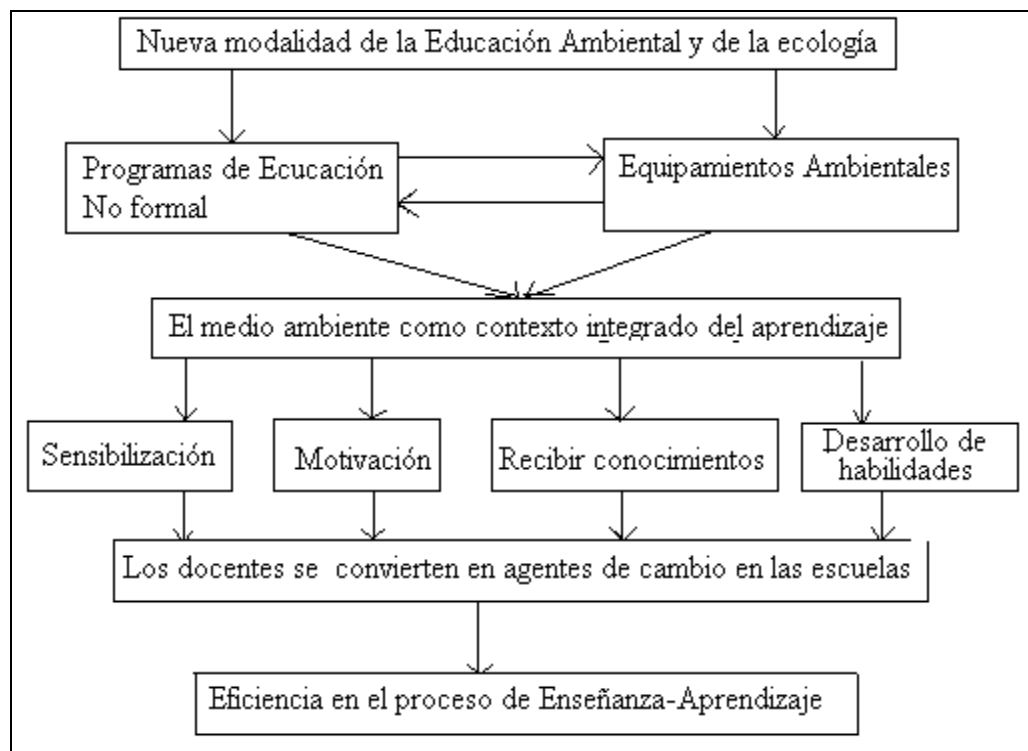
Nueva modalidad de la Educación Ambiental y de la ecología

Programas de Ecucación No formal

Equipamientos Ambientales

El medio ambiente como contexto integrado del aprendizaje

Sensibilización

Motivación

Recibir conocimientos

Desarrollo de habilidades

Los docentes se convierten en agentes de cambio en las escuelas

Eficiencia en el proceso de Enseñanza-Aprendizaje